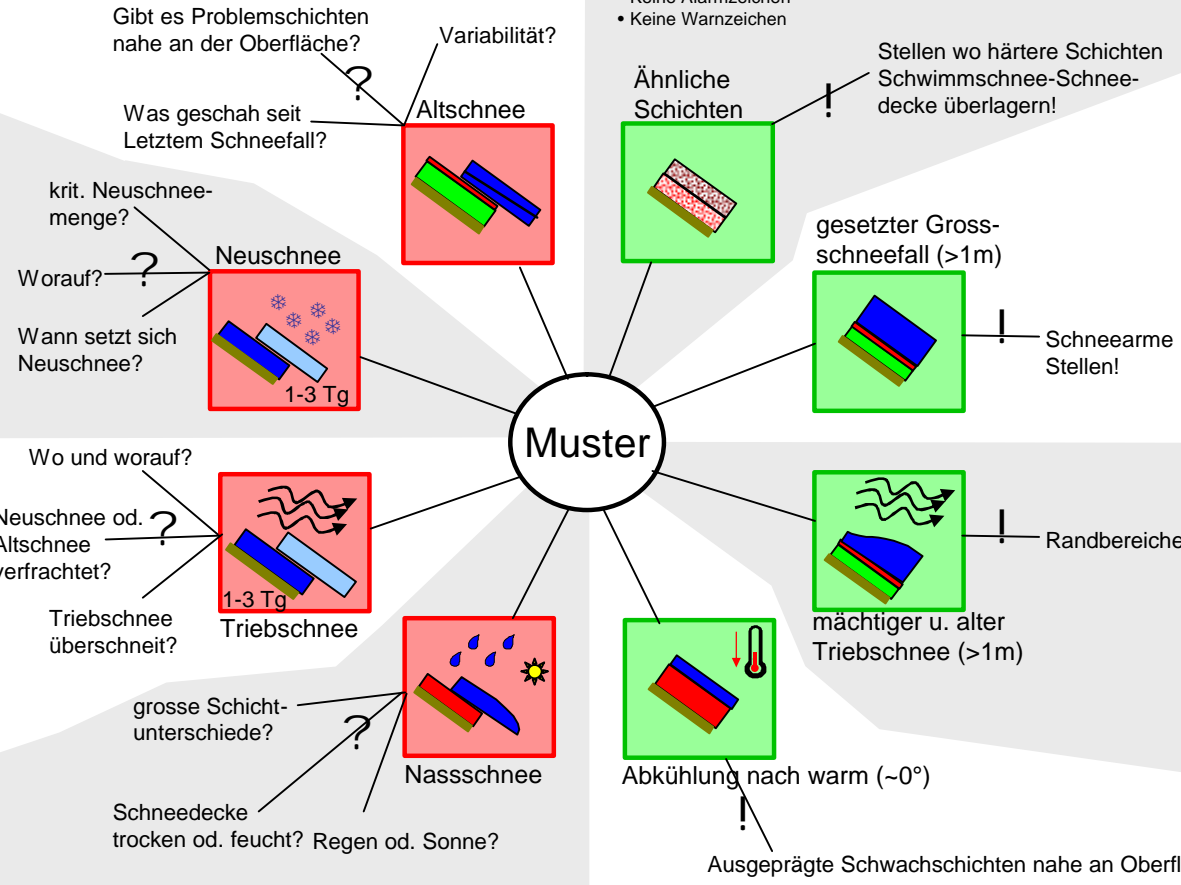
Gibt es Problemschichten nahe an der Oberfläche?

Variabilität?

?

Was geschah seit Letztem Schneefall?

Altschnee

• Keine Warnzeichen

Ähnliche Schichten

!

Stellen wo härtere Schichten Schwimmschnee-Schneedecke überlagern!

krit. Neuschneemenge?

Neuschnee

Worauf?

?

Wann setzt sich Neuschnee?

1-3 Tg

gesetzter Grossschneefall (>1m)

!

Schneearme Stellen!

Muster

Wo und worauf?

Neuschnee od. Altschnee verfrachtet?

?

Triebschnee überschneit?

1-3 Tg

Triebschnee

!

Randbereiche

mächtiger u. alter Triebschnee (>1m)

grosse Schichtunterschiede?

?

Nassschnee

Schneedecke trocken od. feucht?

Regen od. Sonne?

Abkühlung nach warm (~0°)

!

Ausgeprägte Schwachschichten nahe an Oberfl